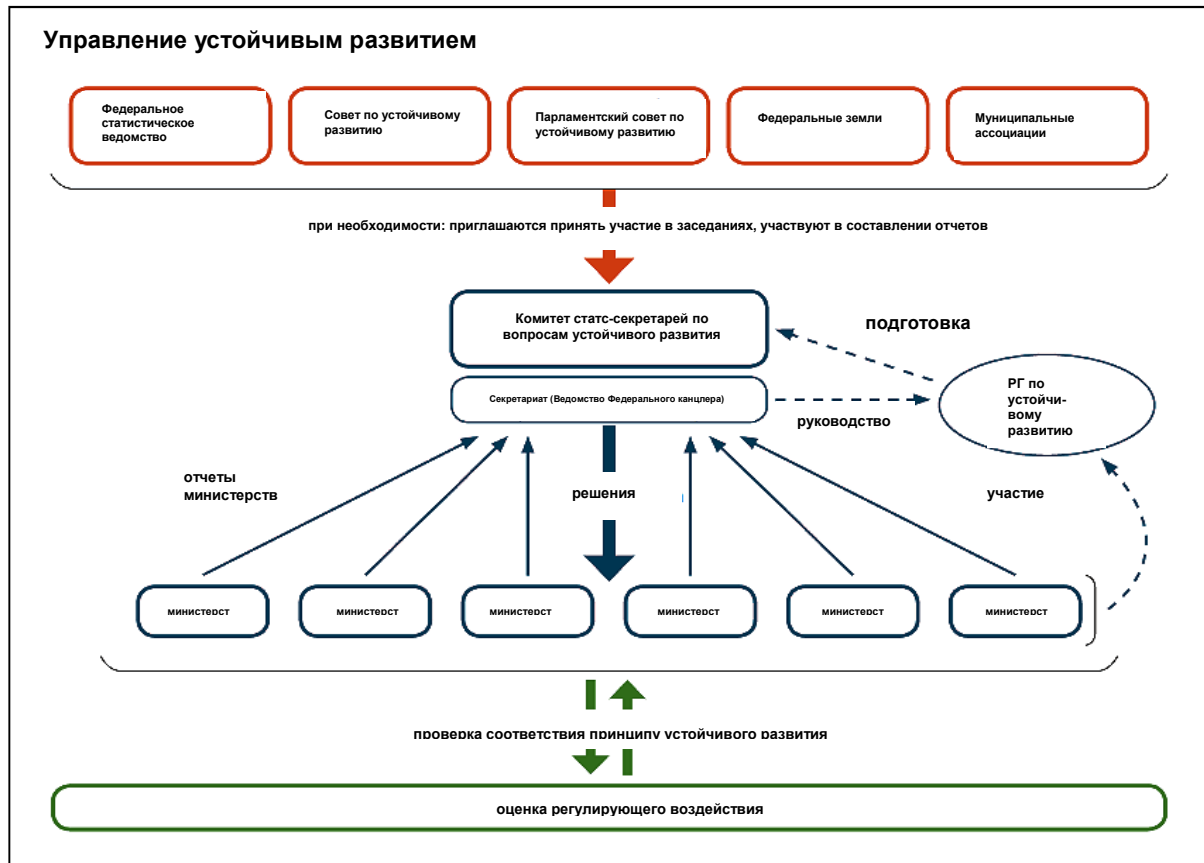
Управление устойчивым развитием

Федеральное статистическое ведомство

Совет по устойчивому развитию

Парламентский совет по устойчивому развитию

Федеральные земли

Муниципальные ассоциации

при необходимости: приглашаются принять участие в заседаниях, участвуют в составлении отчетов

Комитет статс-секретарей по вопросам устойчивого развития

подготовка

Секретариат (Ведомство Федерального канцлера)

руководство

РГ по устойчивому развитию

отчеты министерств

решения

участие

министерст

министерст

министерст

министерст

министерст

министерст

проверка соответствия принципу устойчивого развития

оценка регулирующего воздействия